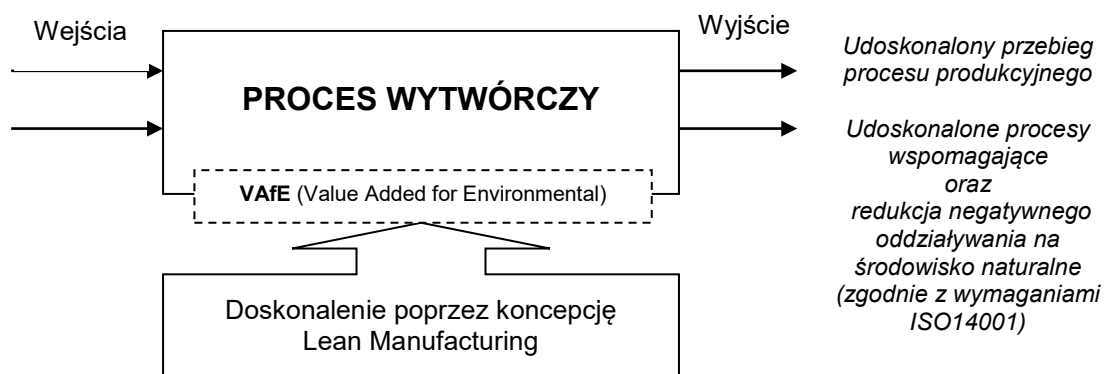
Wejścia

Wyjście

PROCES WYTWÓRCZY

VAfE (Value Added for Environmental)

Doskonalenie poprzez koncepcję Lean Manufacturing

Udoskonalony przebieg procesu produkcyjnego

Udoskonalone procesy wspomagające oraz redukcja negatywnego oddziaływania na środowisko naturalne (zgodnie z wymaganiami ISO14001)